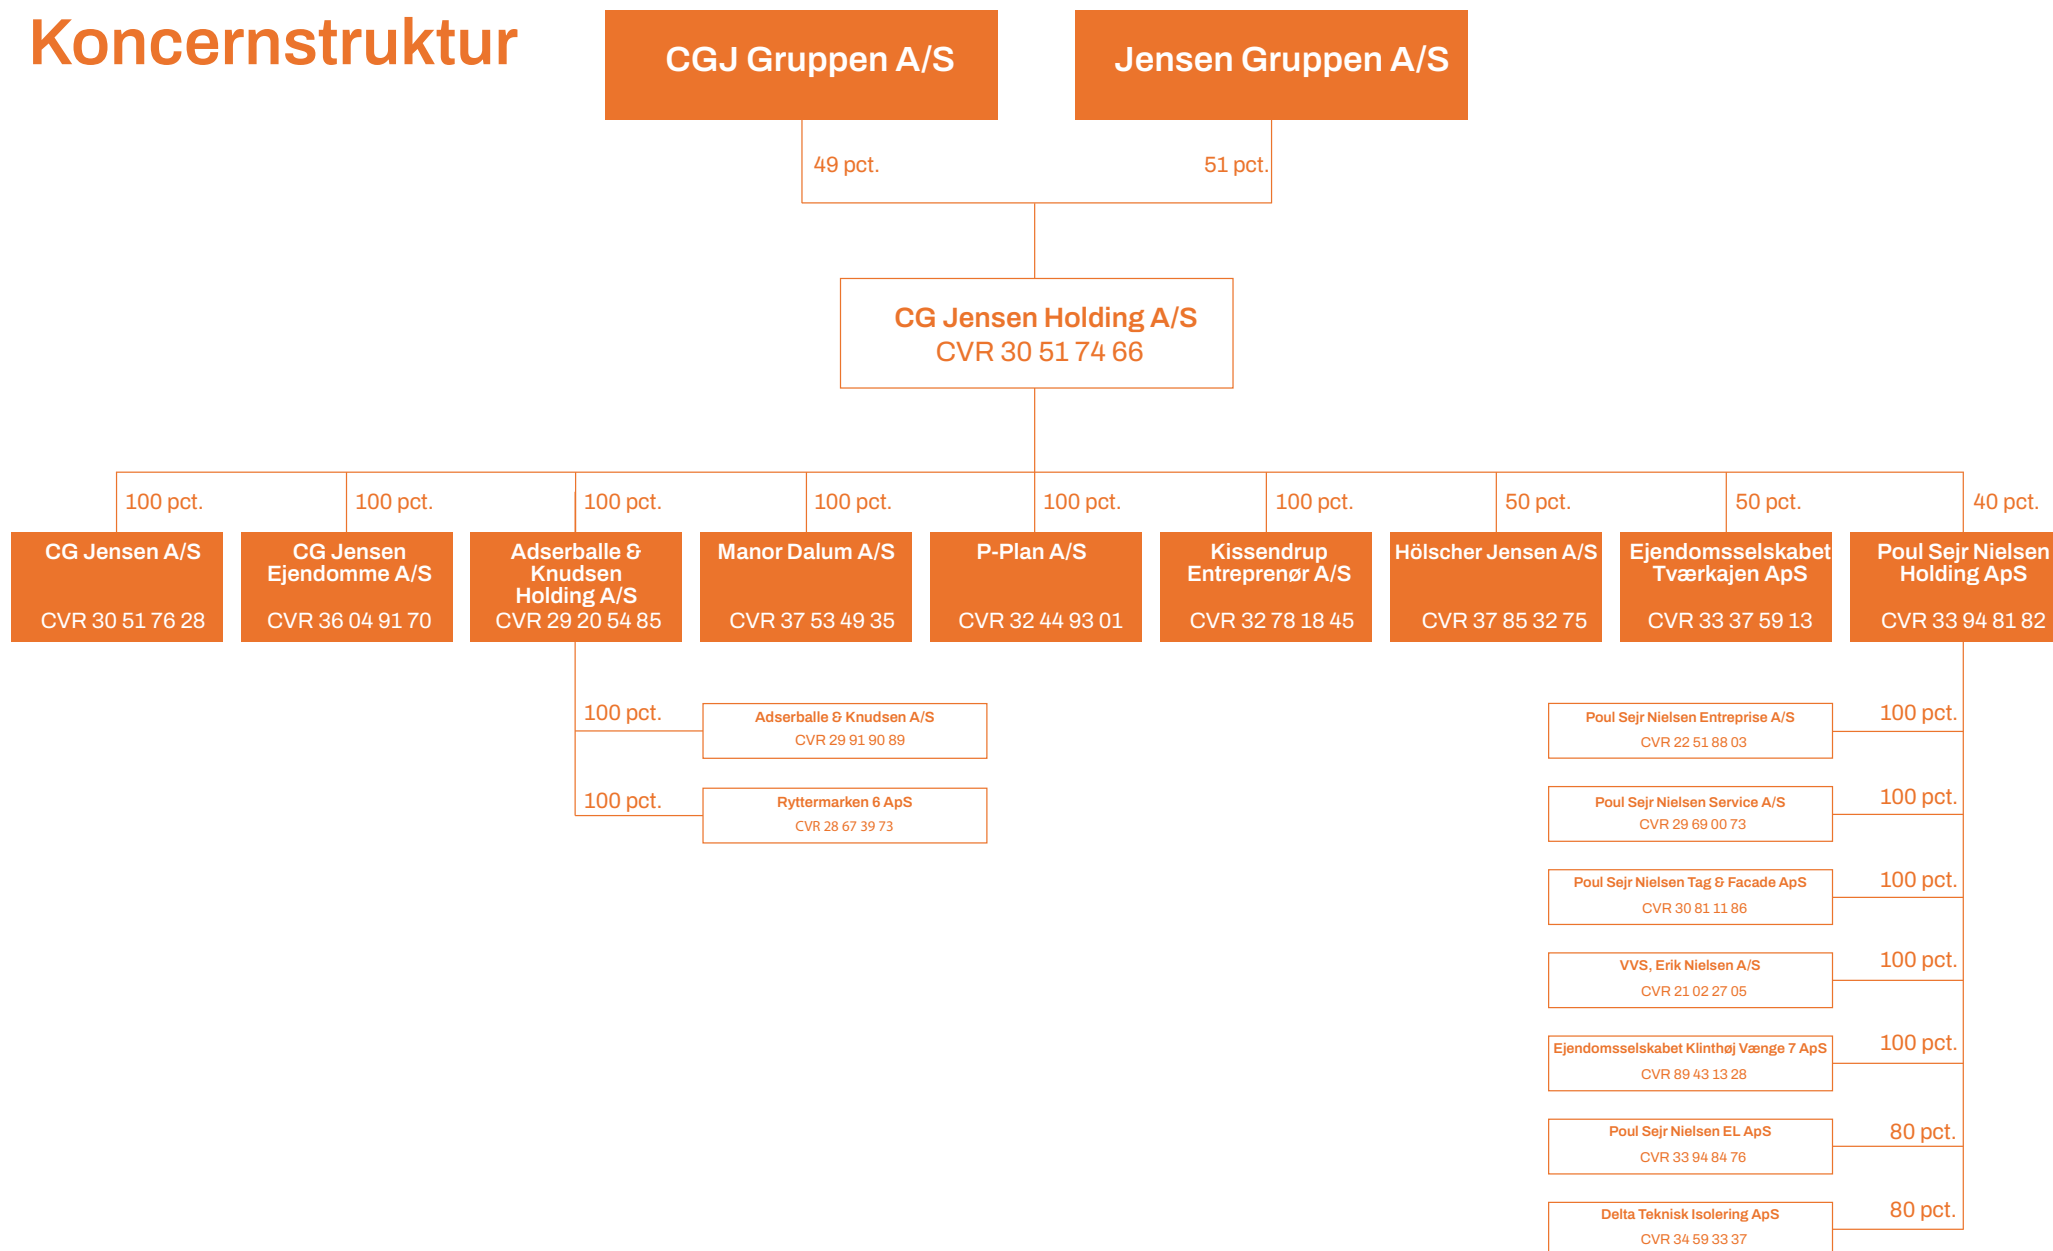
Koncernstruktur

CGJ Gruppen A/S

Jensen Gruppen A/S

49 pct.

51 pct.

CG Jensen Holding A/S
CVR 30 51 74 66

100 pct.
CG Jensen A/S
CVR 30 51 76 28

100 pct.
CG Jensen Ejendomme A/S
CVR 36 04 91 70

100 pct.
Adserballe & Knudsen Holding A/S
CVR 29 20 54 85

100 pct.
Manor Dalum A/S
CVR 37 53 49 35

100 pct.
P-Plan A/S
CVR 32 44 93 01

100 pct.
Kissendrup Entreprenør A/S
CVR 32 78 18 45

50 pct.
Hölscher Jensen A/S
CVR 37 85 32 75

50 pct.
Ejendomsselskabet Tværkajen ApS
CVR 33 37 59 13

40 pct.
Poul Sejr Nielsen Holding ApS
CVR 33 94 81 82

100 pct.
Adserballe & Knudsen A/S
CVR 29 91 90 89

100 pct.
Ryttermarken 6 ApS
CVR 28 67 39 73

100 pct.
Poul Sejr Nielsen Entreprise A/S
CVR 22 51 88 03

100 pct.
Poul Sejr Nielsen Service A/S
CVR 29 69 00 73

100 pct.
Poul Sejr Nielsen Tag & Facade ApS
CVR 30 81 11 86

100 pct.
VVS, Erik Nielsen A/S
CVR 21 02 27 05

100 pct.
Ejendomsselskabet Klinthøj Vænge 7 ApS
CVR 89 43 13 28

80 pct.
Poul Sejr Nielsen EL ApS
CVR 33 94 84 76

80 pct.
Delta Teknisk Isolering ApS
CVR 34 59 33 37